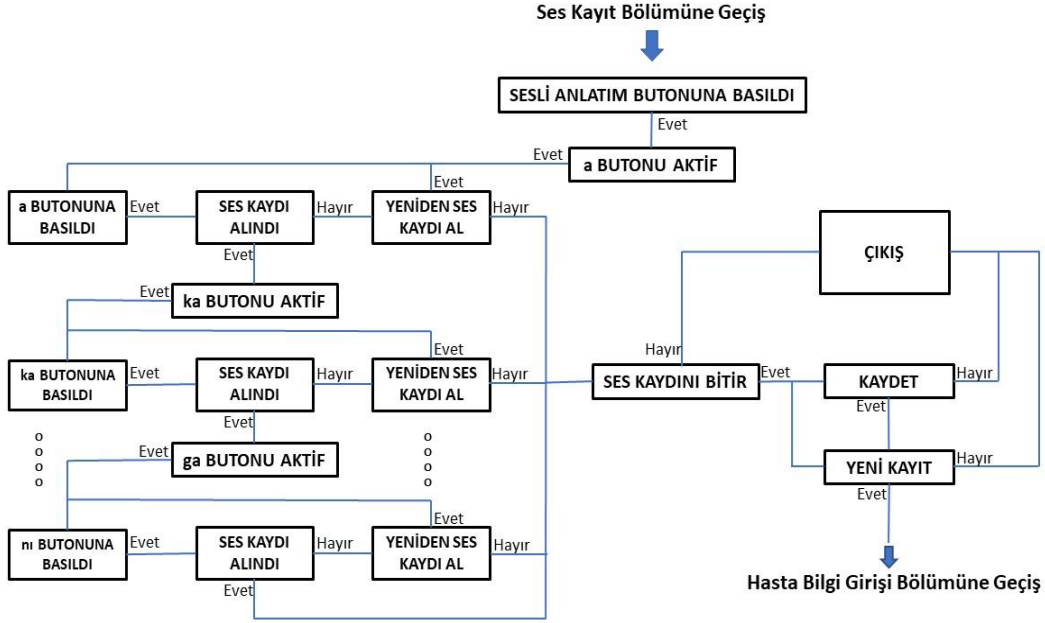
Ses Kayıt Bölümüne Geçiş

SESLİ ANLATIM BUTONUNA BASILDI

Evet

Evet

a BUTONU AKTİF

Evet

a BUTONUNA BASILDI

Evet

SES KAYDI ALINDI

Hayır

YENİDEN SES KAYDI AL

Hayır

ÇIKIŞ

Evet

Evet

ka BUTONU AKTİF

Evet

ka BUTONUNA BASILDI

Evet

SES KAYDI ALINDI

Hayır

YENİDEN SES KAYDI AL

Hayır

Hayır

SES KAYDINI BİTİR

Evet

KAYDET

Hayır

Evet

Evet

o
o
o
o

Evet

ga BUTONU AKTİF

o
o
o
o

YENİ KAYIT

Hayır

Evet

Evet

nı BUTONUNA BASILDI

Evet

SES KAYDI ALINDI

Hayır

YENİDEN SES KAYDI AL

Hayır

Evet

Hasta Bilgi Girişi Bölümüne Geçiş